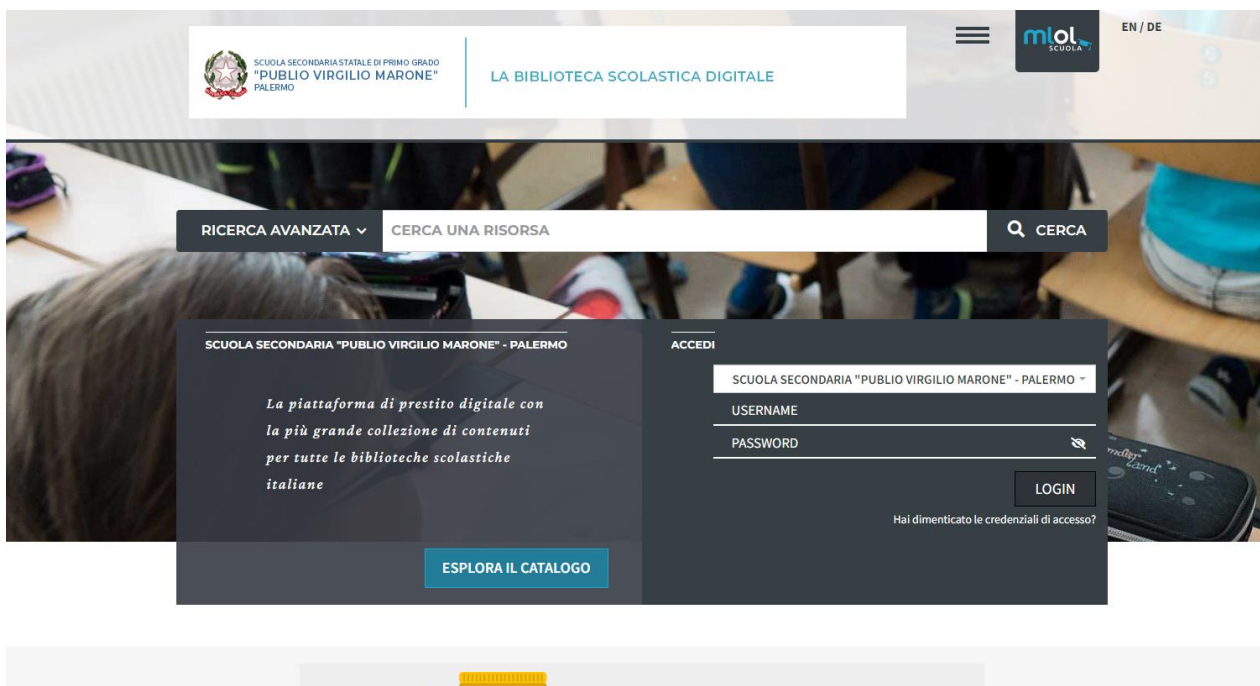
SCUOLA SECONDARIA STATALE DI PRIMO GRADO
"PUBLIO VIRGILIO MARONE"
PALERMO

LA BIBLIOTECA SCOLASTICA DIGITALE

mlol SCUOLA

EN / DE

RICERCA AVANZATA
CERCA UNA RISORSA
CERCA

SCUOLA SECONDARIA "PUBLIO VIRGILIO MARONE" - PALERMO

La piattaforma di prestito digitale con la più grande collezione di contenuti per tutte le biblioteche scolastiche italiane

ESPLORA IL CATALOGO

ACCEDI

SCUOLA SECONDARIA "PUBLIO VIRGILIO MARONE" - PALERMO

USERNAME

PASSWORD

LOGIN

Hai dimenticato le credenziali di accesso?